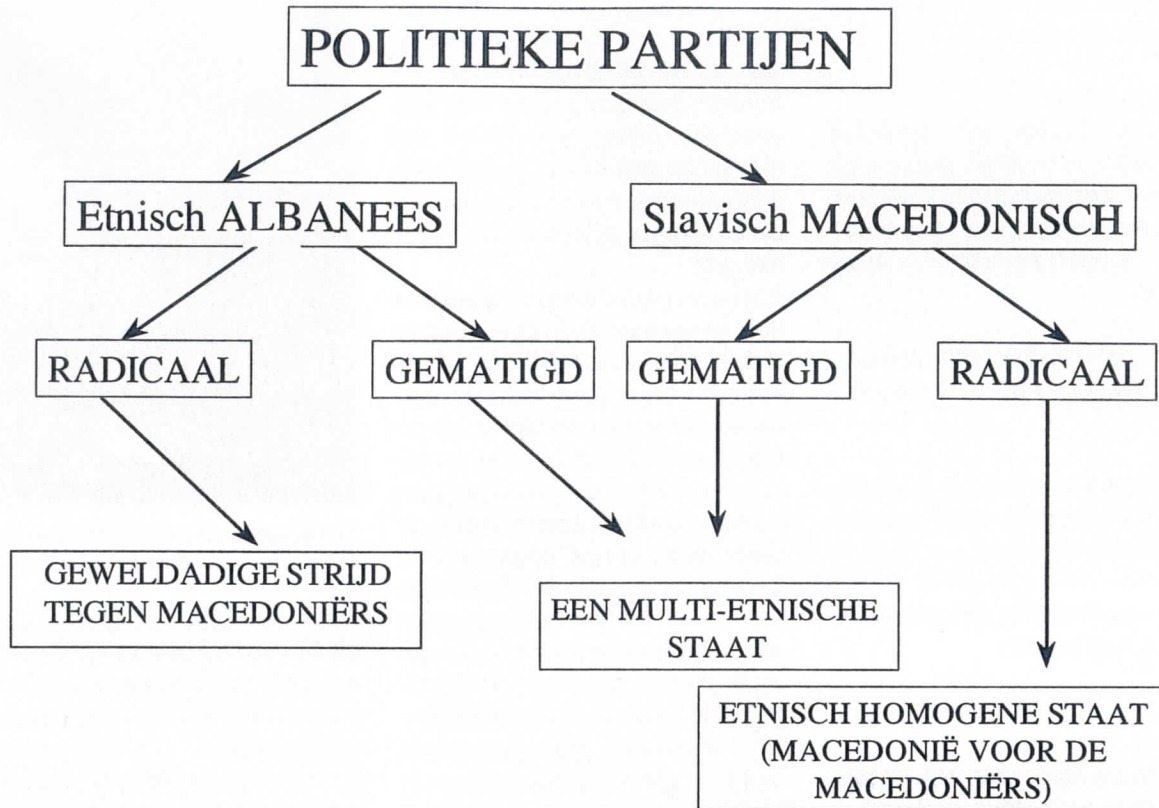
POLITIEKE PARTIJEN

Etnisch ALBANEES

Slavisch MACEDONISCH

RADICAAL

GEMATIGD

GEMATIGD

RADICAAL

GEWELDADIGE STRIJD TEGEN MACEDONIËRS

EEN MULTI-ETNISCHE STAAT

ETNISCH HOMOGENE STAAT (MACEDONIË VOOR DE MACEDONIËRS)